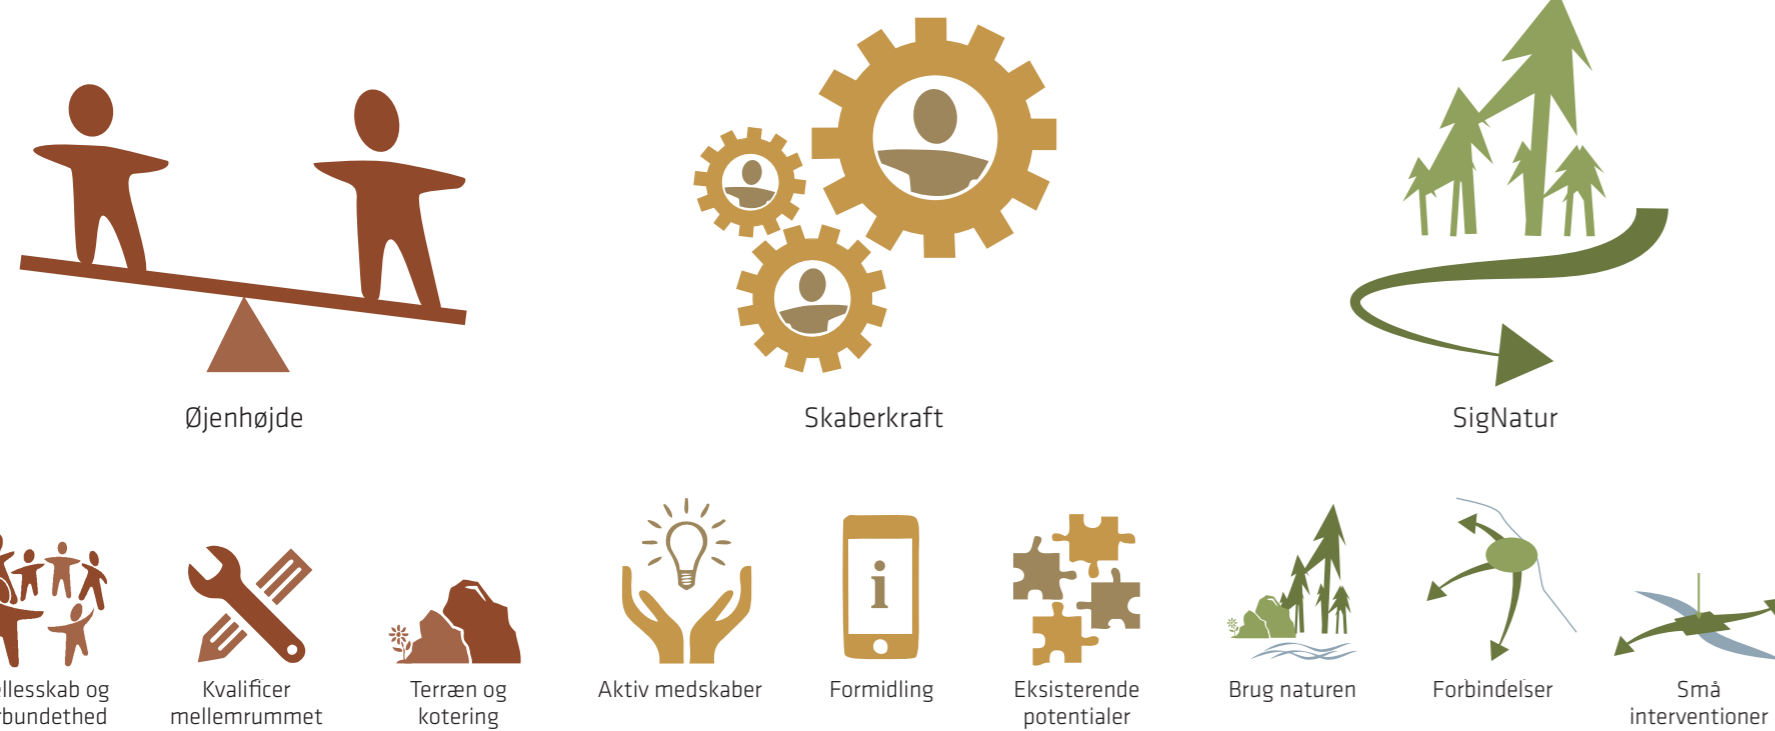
Øjenhøjde

Skaberkraft

SigNatur

llesskab og
rbundethed

Kvalificer
mellemrummet

Terræn og
kotering

Aktiv medskaber

Formidling

Eksisterende
potentialer

Brug naturen

Forbindelser

Små
interventioner